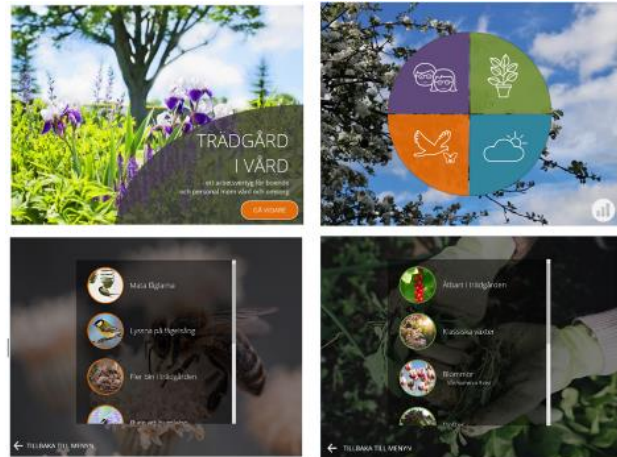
TRÄDGÅRD I VÅRD

ett arbetsverktyg för boende och personal inom vård och omsorg

GÅ VIDARE

Mata fåglarna

Lyssna på fågelsång

Fler bin i trädgården

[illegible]

TILLBAKA TILL MENYN

Ätbart i trädgården

Klassiska växter

Blommor
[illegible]

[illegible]

TILLBAKA TILL MENYN